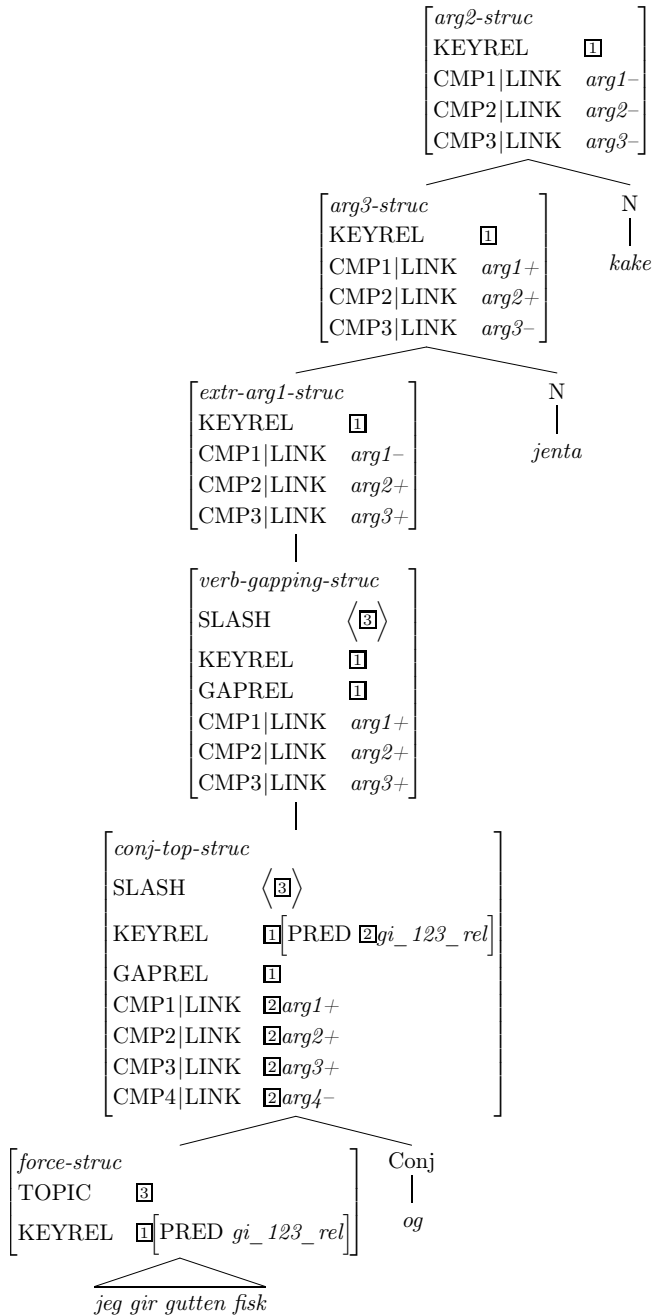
arg2-struc
KEYREL 1
CMP1|LINK arg1–
CMP2|LINK arg2–
CMP3|LINK arg3–

arg3-struc
KEYREL 1
CMP1|LINK arg1+
CMP2|LINK arg2+
CMP3|LINK arg3–

N
kake

extr-arg1-struc
KEYREL 1
CMP1|LINK arg1–
CMP2|LINK arg2+
CMP3|LINK arg3+

N
jenta

verb-gapping-struc
SLASH $\langle$ 3 $\rangle$
KEYREL 1
GAPREL 1
CMP1|LINK arg1+
CMP2|LINK arg2+
CMP3|LINK arg3+

conj-top-struc
SLASH $\langle$ 3 $\rangle$
KEYREL 1 [PRED 2 gi_123_rel]
GAPREL 1
CMP1|LINK 2 arg1+
CMP2|LINK 2 arg2+
CMP3|LINK 2 arg3+
CMP4|LINK 2 arg4–

force-struc
TOPIC 3
KEYREL 1 [PRED gi_123_rel]

Conj
og

jeg gir gutten fisk